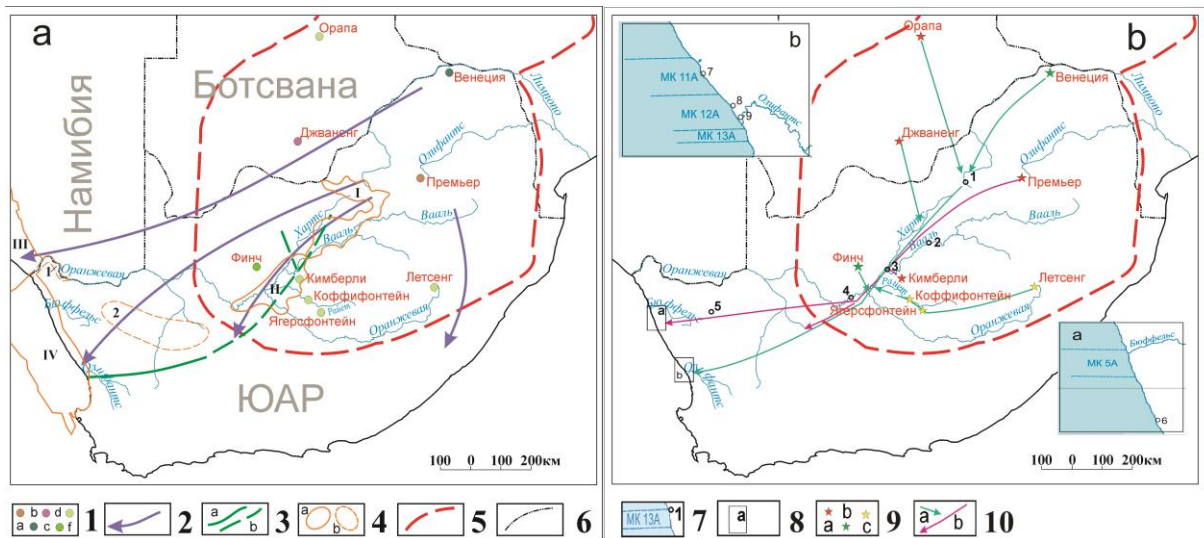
a

Орапа

Ботсвана

Намибия

Венеция

Лимпопо

Джваненг

Олифантс

Премьер

I

Хартс

Вааль

III

Ваалъ

Оранжевая

Финч

I

Кимберли

II

Коффифонтейн

Летсенг

Бюффельс

2

Ягерсфонтейн

Рәиет

Оранжевая

IV

Олифантс

ЮАР

100 0 100 200км

b

Орапа

b

МК 11А

7

8

9

МК 12А

Олифантс

МК 13А

Венеция

Лимпопо

Джваненг

Олифантс

1

Премьер

Хартс

Вааль

2

Оранжевая

Финч

3

Кимберли

Летсенг

4

Рәиет

Коффифонтейн

Бюффельс

5

a

Ягерсфонтейн

Оранжевая

b

Олифантс

a

Бюффельс

МК 5А

6

100 0 100 200км

a b d a c f 1

2

a b 3

a b 4

5

6

МК 13А 1 7

a 8

b a c 9

a b 10